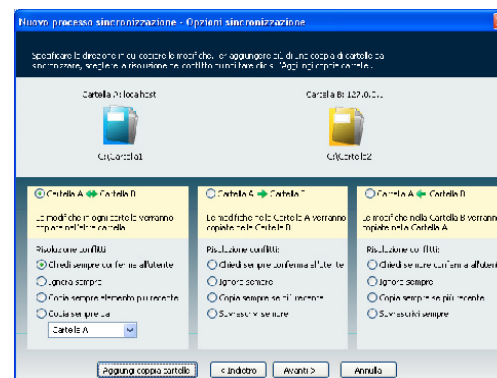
Nuovo processo sincronizzazione - Opzioni sincronizzazione

Specificare la direzione in cui copiare le modifiche. Per aggiungere altre coppie di cartelle da sincronizzare, scegliere la risoluzione dei conflitti e fare clic su "Aggiungi coppia cartelle".

Cartella A: localhost

C:\Cartella1

Cartella B: 127.0.0.1

C:\Cartella2

Cartella A ↔ Cartella B

Le modifiche in ogni cartella verranno copiate nell'altra cartella

Risoluzione conflitti:

Chiedi sempre conferma all'utente

Ignora sempre

Copia sempre elemento più recente

Copia sempre da:

Cartella A

Cartella A → Cartella B

Le modifiche nella Cartella A verranno copiate nella Cartella B

Risoluzione conflitti:

Chiedi sempre conferma all'utente

Ignora sempre

Copia sempre se più recente

Sovrascrivi sempre

Cartella A ← Cartella B

Le modifiche nella Cartella B verranno copiate nella Cartella A

Risoluzione conflitti:

Chiedi sempre conferma all'utent

Ignora sempre

Copia sempre se più recente

Sovrascrivi sempre

Aggiungi coppia cartelle

< Indietro

Avanti >

Annulla